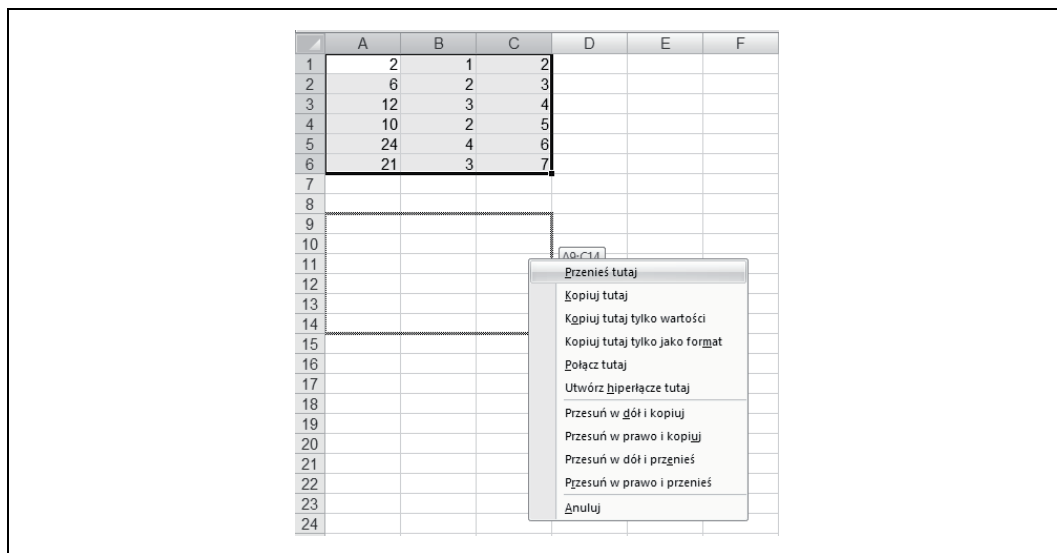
|  | A | B | C | D | E | F |
|---|---|---|---|---|---|---|
| 1 | 2 | 1 | 2 |  |  |  |
| 2 | 6 | 2 | 3 |  |  |  |
| 3 | 12 | 3 | 4 |  |  |  |
| 4 | 10 | 2 | 5 |  |  |  |
| 5 | 24 | 4 | 6 |  |  |  |
| 6 | 21 | 3 | 7 |  |  |  |
| 7 |  |  |  |  |  |  |
| 8 |  |  |  |  |  |  |
| 9 |  |  |  |  |  |  |
| 10 |  |  |  |  |  |  |
| 11 |  |  |  |  |  |  |
| 12 |  |  |  |  |  |  |
| 13 |  |  |  |  |  |  |
| 14 |  |  |  |  |  |  |
| 15 |  |  |  |  |  |  |
| 16 |  |  |  |  |  |  |
| 17 |  |  |  |  |  |  |
| 18 |  |  |  |  |  |  |
| 19 |  |  |  |  |  |  |
| 20 |  |  |  |  |  |  |
| 21 |  |  |  |  |  |  |
| 22 |  |  |  |  |  |  |
| 23 |  |  |  |  |  |  |
| 24 |  |  |  |  |  |  |

A9:C14

Przenieś tutaj
Kopiuj tutaj
Kopiuj tutaj tylko wartości
Kopiuj tutaj tylko jako format
Połącz tutaj
Utwórz hiperłącze tutaj
Przesuń w dół i kopiuj
Przesuń w prawo i kopiuj
Przesuń w dół i przenieś
Przesuń w prawo i przenieś
Anuluj